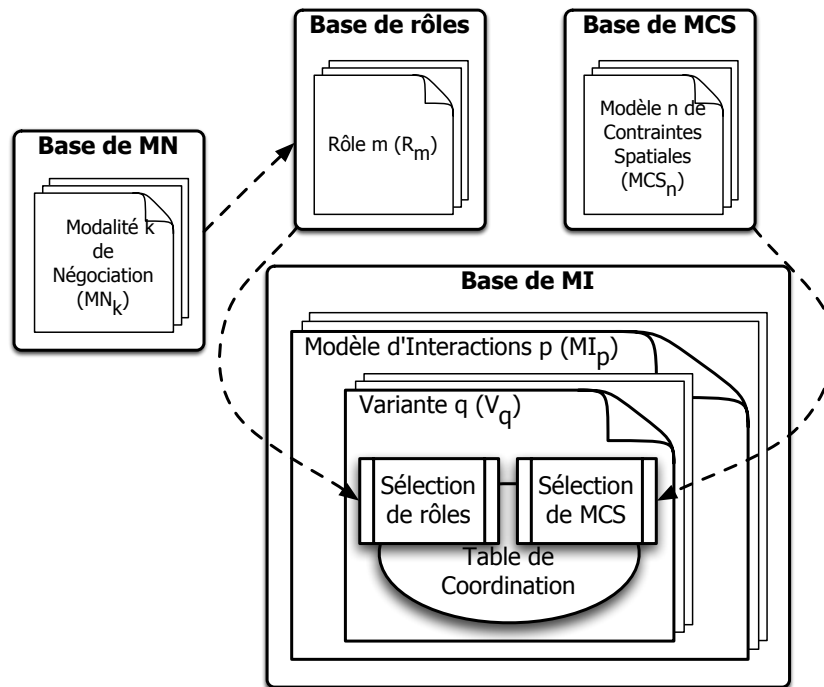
Base de rôles

Rôle m ($R_m$)

Base de MCS

Modèle n de Contraintes Spatiales ($MCS_n$)

Base de MN

Modalité k de Négociation ($MN_k$)

Base de MI

Modèle d'Interactions p ($MI_p$)

Variante q ($V_q$)

Sélection de rôles

Sélection de MCS

Table de Coordination